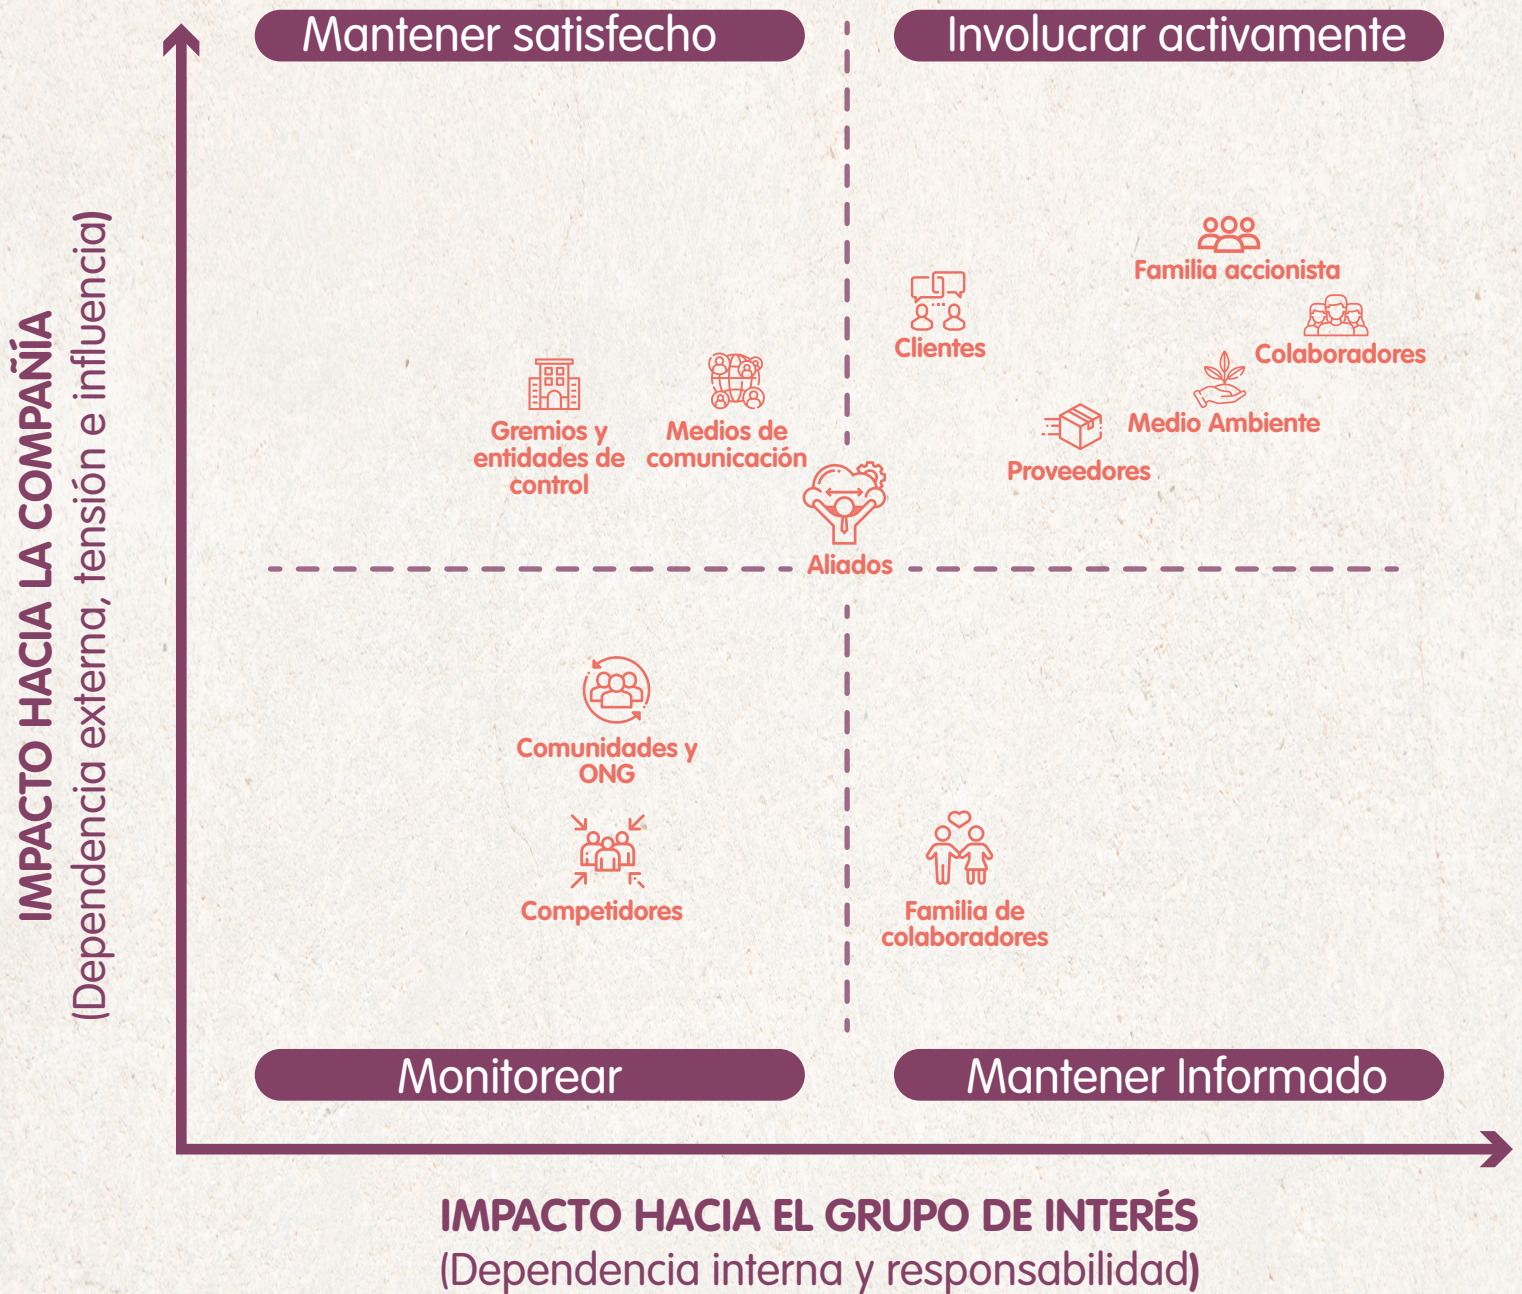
Mantener satisfecho

Involucrar activamente

IMPACTO HACIA LA COMPAÑÍA
(Dependencia externa, tensión e influencia)

Familia accionista

Clientes

Colaboradores

Gremios y entidades de control

Medios de comunicación

Medio Ambiente

Proveedores

Aliados

Comunidades y ONG

Competidores

Familia de colaboradores

Monitorear

Mantener Informado

IMPACTO HACIA EL GRUPO DE INTERÉS
(Dependencia interna y responsabilidad)